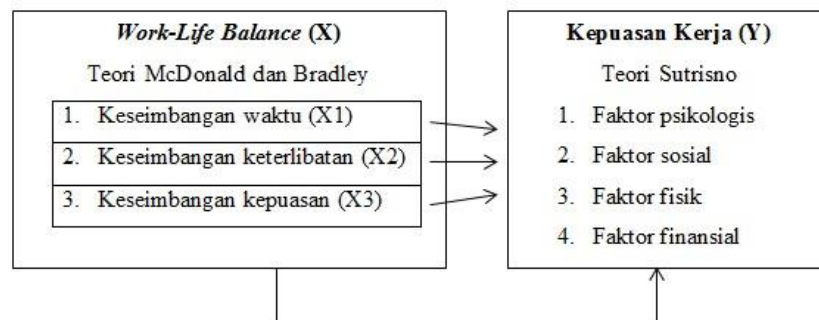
*Work-Life Balance* (X)

Teori McDonald dan Bradley

1. Keseimbangan waktu (X1)
2. Keseimbangan keterlibatan (X2)
3. Keseimbangan kepuasan (X3)

Kepuasan Kerja (Y)

Teori Sutrisno

1. Faktor psikologis
2. Faktor sosial
3. Faktor fisik
4. Faktor finansial